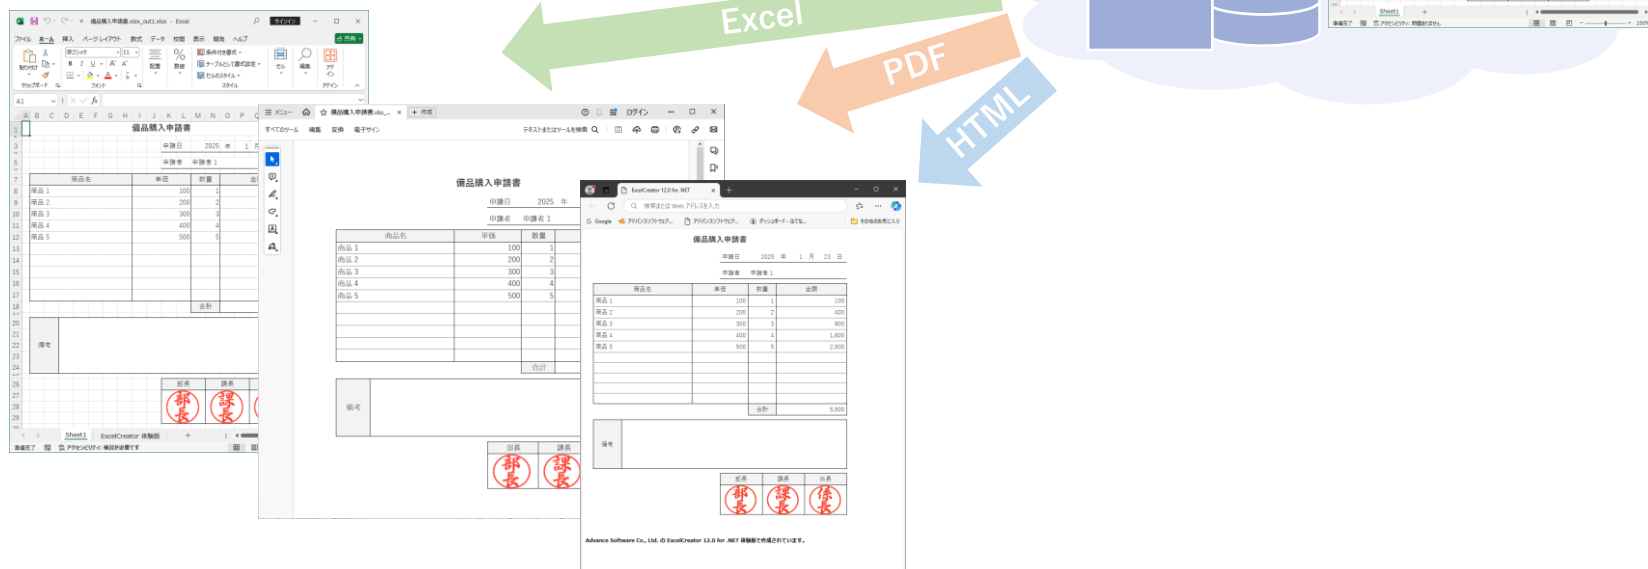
Excel

PDF

HTML

備品購入申請書.xlsx_out1.xlsx - Excel

サインイン

ファイル ホーム 挿入 ページレイアウト 数式 データ 校閲 表示 開発 ヘルプ

共有

貼り付け

クリップボード

游ゴシック 11

フォント

配置

数値

条件付き書式

テーブルとして書式設定

セルのスタイル

スタイル

セル

編集

アドイン

A1

備品購入申請書

申請日 2025 年 1

申請者 申請者 1

| 商品名 | 単価 | 数量 |
|---|---|---|
| 商品 1 | 100 | 1 |
| 商品 2 | 200 | 2 |
| 商品 3 | 300 | 3 |
| 商品 4 | 400 | 4 |
| 商品 5 | 500 | 5 |

合計

備考

部長 課長

部長 課長

Sheet1 ExcelCreator 体験版

準備完了 アクセシビリティ: 検討が必要です

メニュー 備品購入申請書.xlsx_... 作成

ログイン

すべてのツール 編集 変換 電子サイン

テキストまたはツールを検索

備品購入申請書

申請日 2025 年

申請者 申請者 1

| 商品名 | 単価 | 数量 |
|---|---|---|
| 商品 1 | 100 | 1 |
| 商品 2 | 200 | 2 |
| 商品 3 | 300 | 3 |
| 商品 4 | 400 | 4 |
| 商品 5 | 500 | 5 |

合計

備考

部長 課長

部長 課長

ExcelCreator 12.0 for .NET

検索または Web アドレスを入力

Google アドバンスソフトウェア... アドバンスソフトウェア... ダッシュボード - はてな...

その他のお気に入り

備品購入申請書

申請日 2025 年 1 月 23 日

申請者 申請者 1

| 商品名 | 単価 | 数量 | 金額 |
|---|---|---|---|
| 商品 1 | 100 | 1 | 100 |
| 商品 2 | 200 | 2 | 400 |
| 商品 3 | 300 | 3 | 900 |
| 商品 4 | 400 | 4 | 1,600 |
| 商品 5 | 500 | 5 | 2,500 |
| | | 合計 | 5,500 |

備考

部長 課長 係長

部長 課長 係長

Advance Software Co., Ltd. の ExcelCreator 12.0 for .NET 体験版で作成されています。

Sheet1

準備完了 アクセシビリティ: 問題ありません

100%